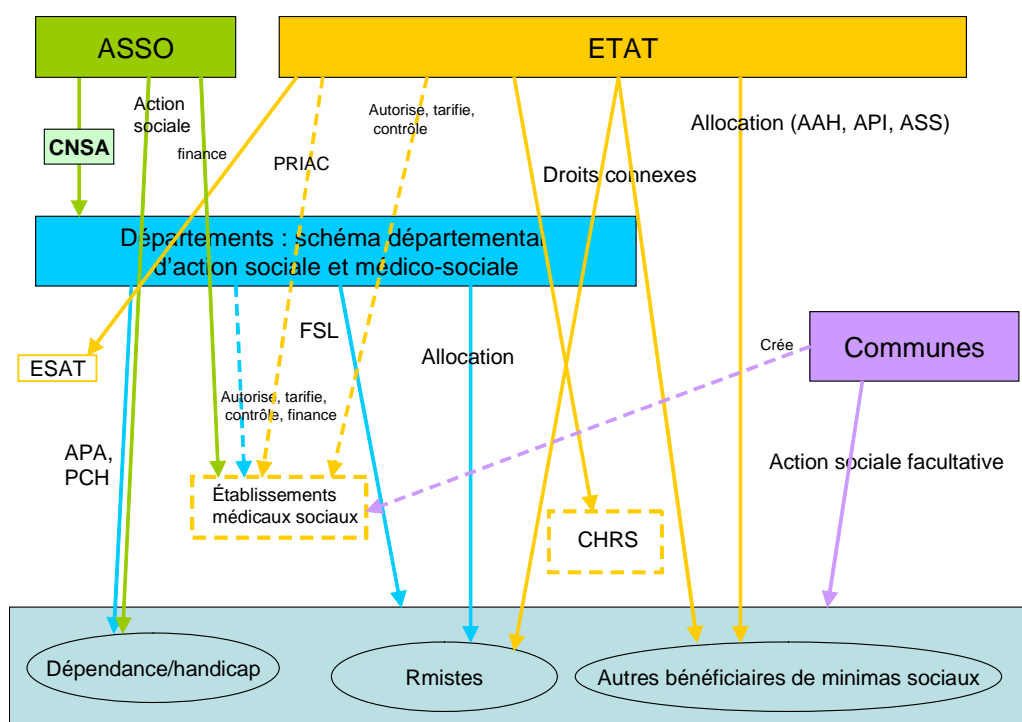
ASSO

ETAT

Action sociale

CNSA

finance

PRIAC

Autorise, tarifie, contrôle

Droits connexes

Allocation (AAH, API, ASS)

Départements : schéma départemental d'action sociale et médico-sociale

ESAT

FSL

Allocation

Crée

Communes

Autorise, tarifie, contrôle, finance

APA, PCH

Action sociale facultative

Établissements médicaux sociaux

CHRS

Dépendance/handicap

Rmistes

Autres bénéficiaires de minimas sociaux